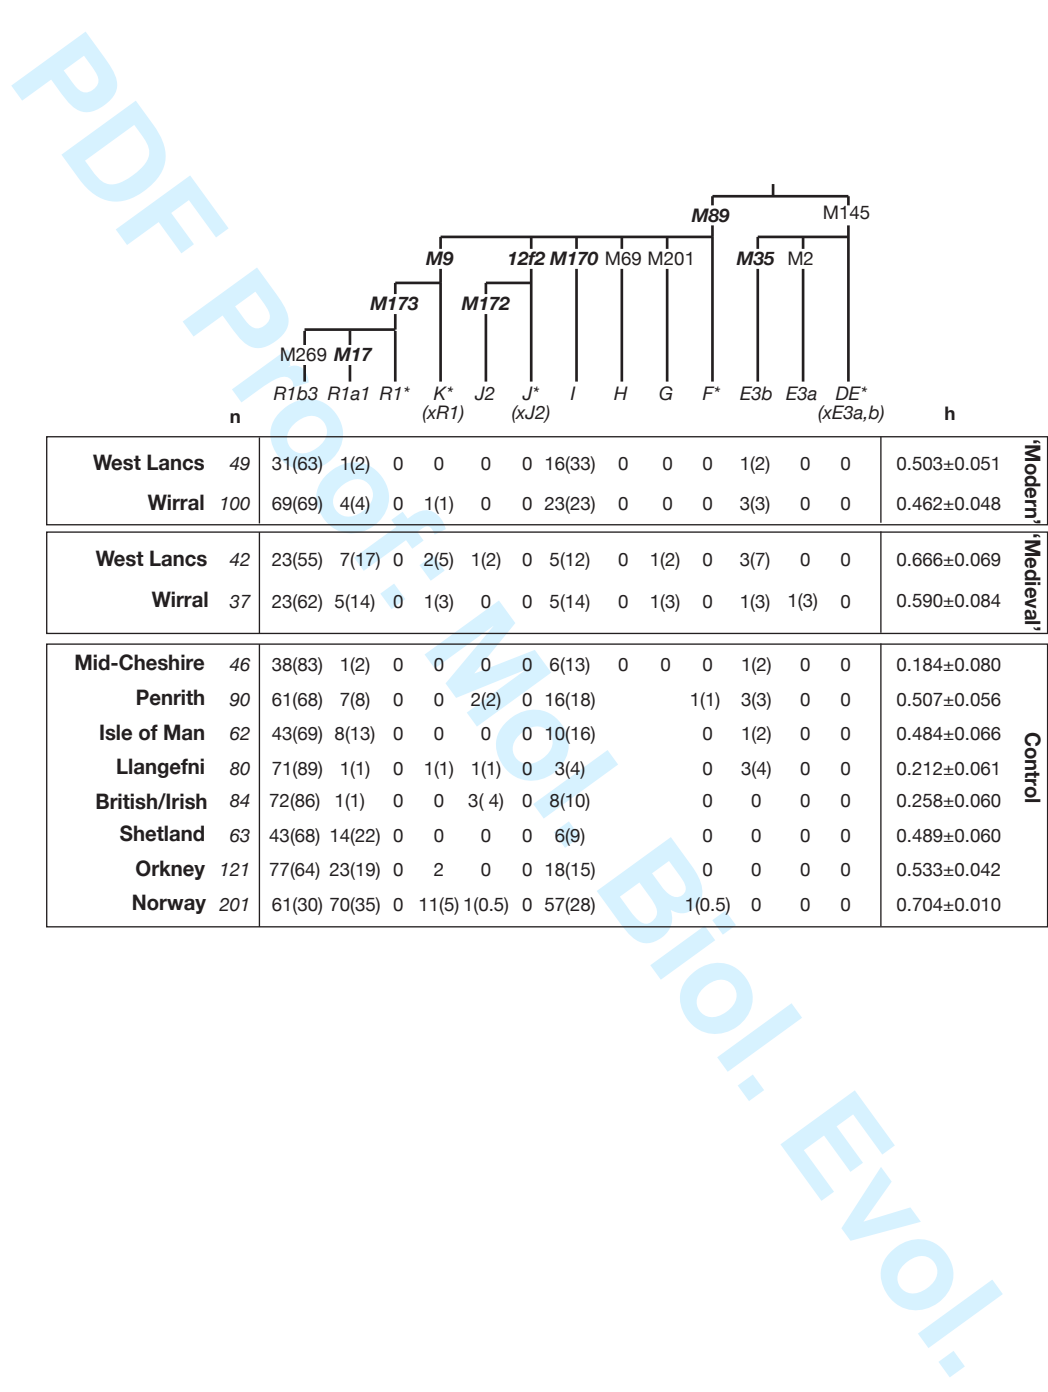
PDF Proof: Mol. Biol. Evol.

M89 M145
M9 12f2 M170 M69 M201 M35 M2
M173 M172
M269 M17

| | n | R1b3 | R1a1 | R1* | K* (xR1) | J2 | J* (xJ2) | I | H | G | F* | E3b | E3a | DE* (xE3a,b) | h | |
|---|---|---|---|---|---|---|---|---|---|---|---|---|---|---|---|---|
| West Lancs | 49 | 31(63) | 1(2) | 0 | 0 | 0 | 0 | 16(33) | 0 | 0 | 0 | 1(2) | 0 | 0 | 0.503±0.051 | 'Modern' |
| Wirral | 100 | 69(69) | 4(4) | 0 | 1(1) | 0 | 0 | 23(23) | 0 | 0 | 0 | 3(3) | 0 | 0 | 0.462±0.048 | |
| West Lancs | 42 | 23(55) | 7(17) | 0 | 2(5) | 1(2) | 0 | 5(12) | 0 | 1(2) | 0 | 3(7) | 0 | 0 | 0.666±0.069 | 'Medieval' |
| Wirral | 37 | 23(62) | 5(14) | 0 | 1(3) | 0 | 0 | 5(14) | 0 | 1(3) | 0 | 1(3) | 1(3) | 0 | 0.590±0.084 | |
| Mid-Cheshire | 46 | 38(83) | 1(2) | 0 | 0 | 0 | 0 | 6(13) | 0 | 0 | 0 | 1(2) | 0 | 0 | 0.184±0.080 | Control |
| Penrith | 90 | 61(68) | 7(8) | 0 | 0 | 2(2) | 0 | 16(18) | | | 1(1) | 3(3) | 0 | 0 | 0.507±0.056 | |
| Isle of Man | 62 | 43(69) | 8(13) | 0 | 0 | 0 | 0 | 10(16) | | | 0 | 1(2) | 0 | 0 | 0.484±0.066 | |
| Llangefni | 80 | 71(89) | 1(1) | 0 | 1(1) | 1(1) | 0 | 3(4) | | | 0 | 3(4) | 0 | 0 | 0.212±0.061 | |
| British/Irish | 84 | 72(86) | 1(1) | 0 | 0 | 3( 4) | 0 | 8(10) | | | 0 | 0 | 0 | 0 | 0.258±0.060 | |
| Shetland | 63 | 43(68) | 14(22) | 0 | 0 | 0 | 0 | 6(9) | | | 0 | 0 | 0 | 0 | 0.489±0.060 | |
| Orkney | 121 | 77(64) | 23(19) | 0 | 2 | 0 | 0 | 18(15) | | | 0 | 0 | 0 | 0 | 0.533±0.042 | |
| Norway | 201 | 61(30) | 70(35) | 0 | 11(5) | 1(0.5) | 0 | 57(28) | | | 1(0.5) | 0 | 0 | 0 | 0.704±0.010 | |